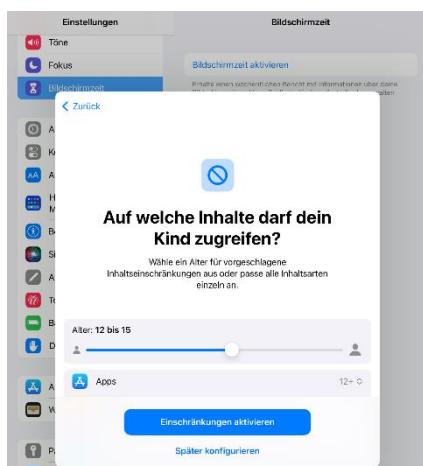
Einstellungen

Bildschirmzeit

Töne

Fokus

Bildschirmzeit

Bildschirmzeit aktivieren

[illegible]

< Zurück

Auf welche Inhalte darf dein Kind zugreifen?

Wähle ein Alter für vorgeschlagene Inhaltseinschränkungen aus oder passe alle Inhaltsarten einzeln an.

Alter: 12 bis 15

Apps

12+

Einschränkungen aktivieren

Später konfigurieren